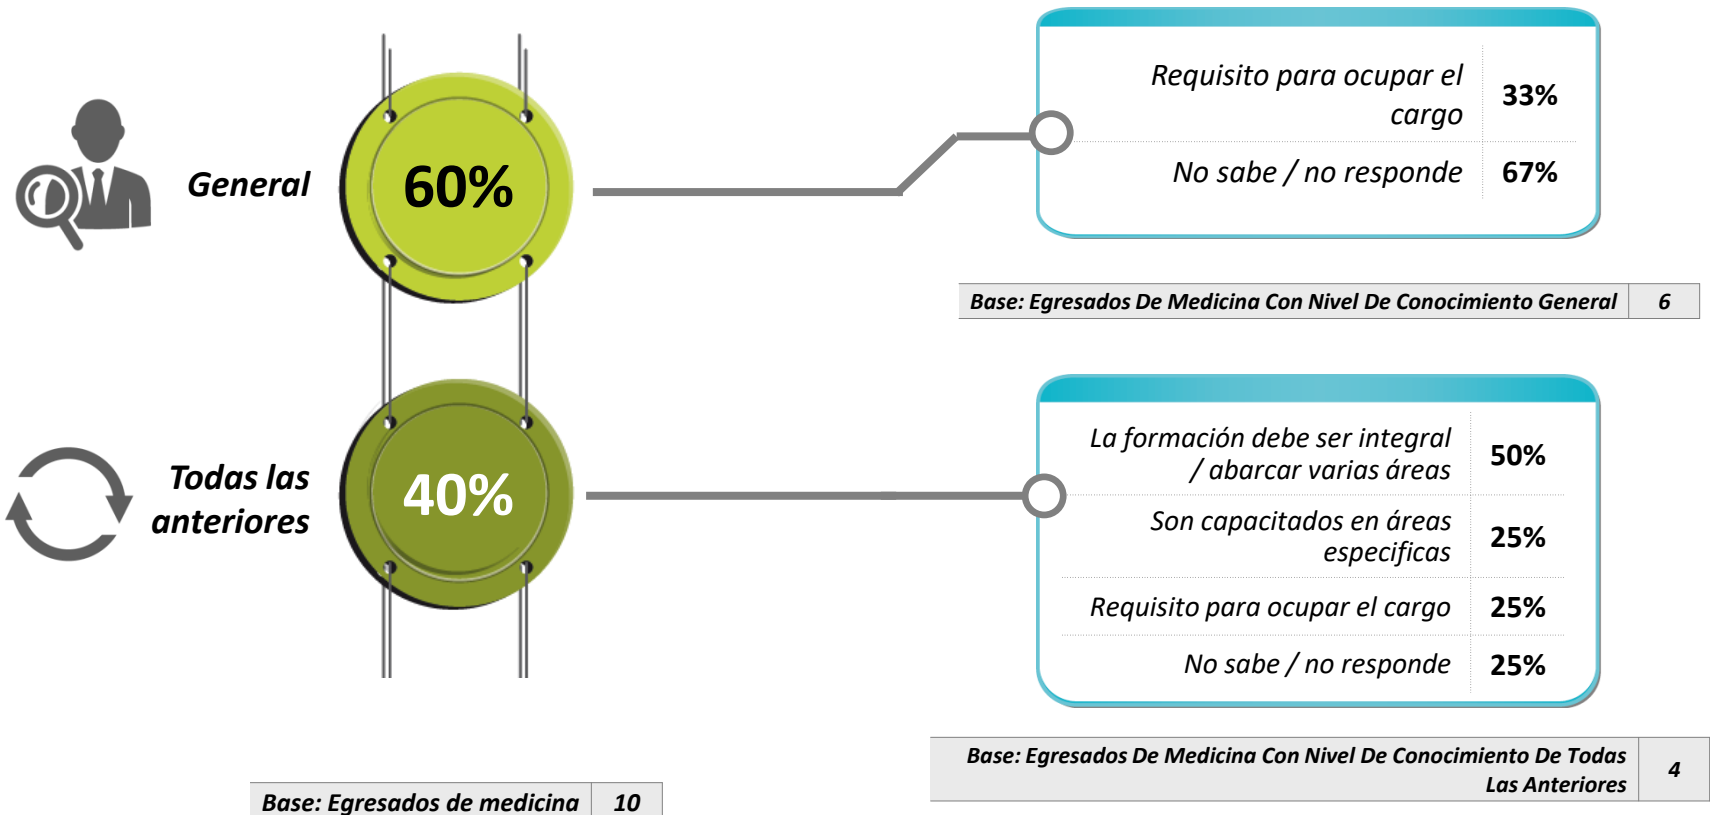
General

60%

| Requisito para ocupar el cargo | 33% |
|---|---|
| No sabe / no responde | 67% |

| Base: Egresados De Medicina Con Nivel De Conocimiento General | 6 |
|---|---|

Todas las anteriores

40%

| La formación debe ser integral / abarcar varias áreas | 50% |
|---|---|
| Son capacitados en áreas especificas | 25% |
| Requisito para ocupar el cargo | 25% |
| No sabe / no responde | 25% |

| Base: Egresados De Medicina Con Nivel De Conocimiento De Todas Las Anteriores | 4 |
|---|---|

| Base: Egresados de medicina | 10 |
|---|---|